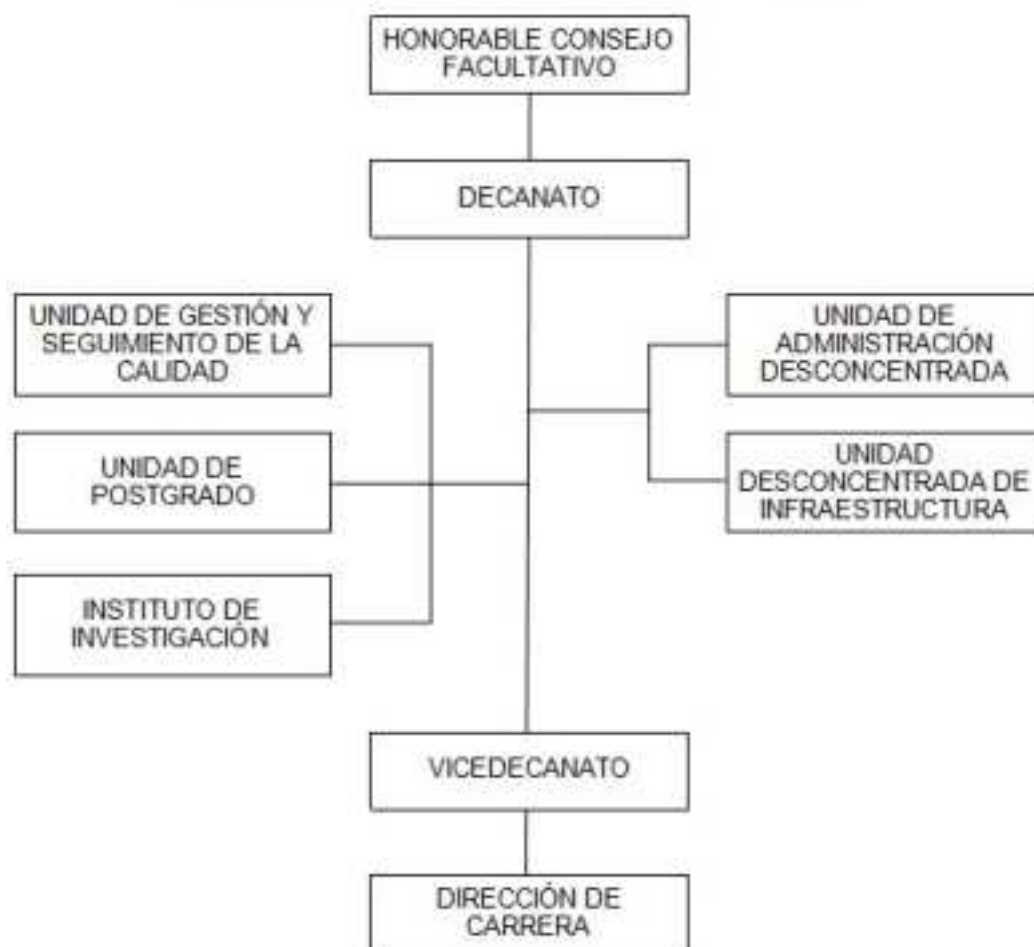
HONORABLE CONSEJO FACULTATIVO

DECANATO

UNIDAD DE GESTIÓN Y SEGUIMIENTO DE LA CALIDAD

UNIDAD DE POSTGRADO

INSTITUTO DE INVESTIGACIÓN

UNIDAD DE ADMINISTRACIÓN DESCONCENTRADA

UNIDAD DESCONCENTRADA DE INFRAESTRUCTURA

VICEDECANATO

DIRECCIÓN DE CARRERA